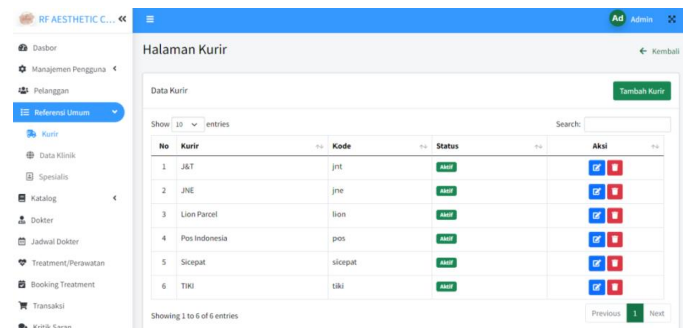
RF AESTHETIC C... «

Ad Admin

Dasbor
Manajemen Pengguna
Pelanggan
Referensi Umum
Kurir
Data Klinik
Spesialis
Katalog
Dokter
Jadwal Dokter
Treatment/Perawatan
Booking Treatment
Transaksi
Kritik Saran

Halaman Kurir

← Kembali

Data Kurir

Tambah Kurir

Show 10 entries

Search:

| No | Kurir | Kode | Status | Aksi |
|---|---|---|---|---|
| 1 | J&T | jnt | Aktif | |
| 2 | JNE | jne | Aktif | |
| 3 | Lion Parcel | lion | Aktif | |
| 4 | Pos Indonesia | pos | Aktif | |
| 5 | Sicepat | sicepat | Aktif | |
| 6 | TIKI | tiki | Aktif | |

Showing 1 to 6 of 6 entries

Previous 1 Next